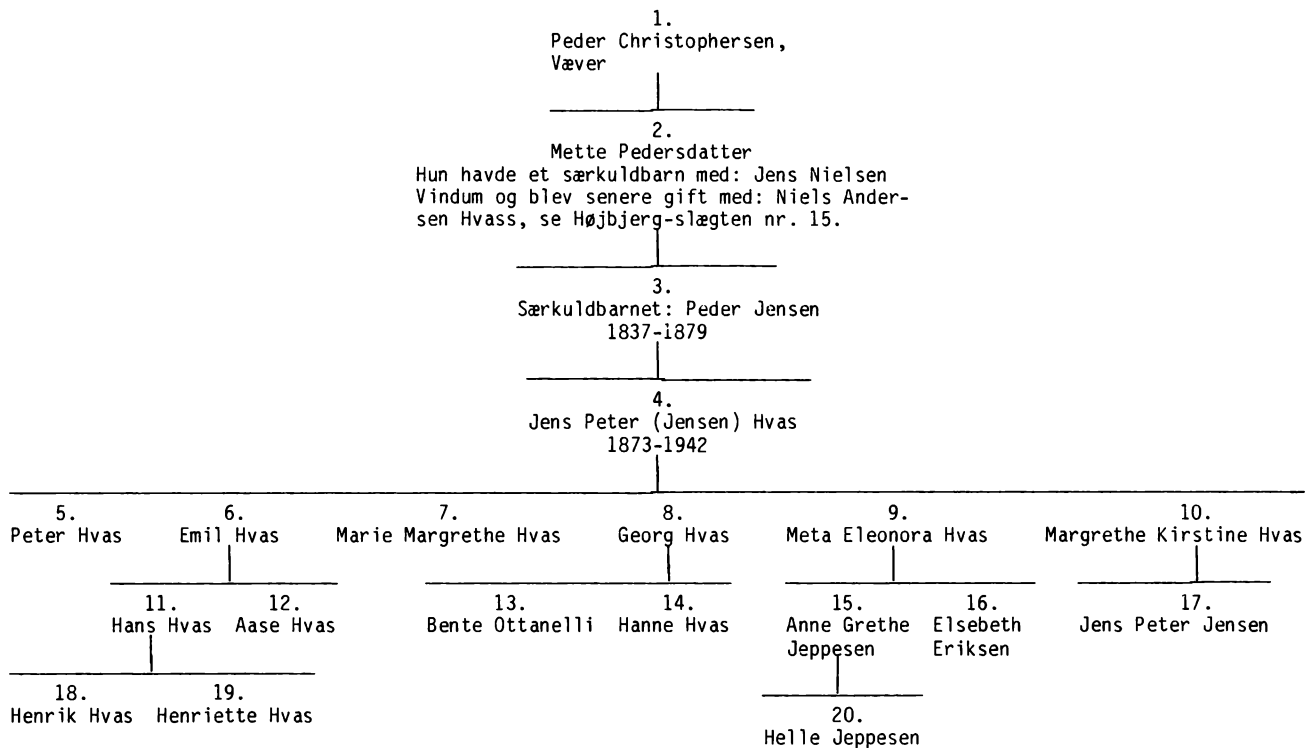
1.
Peder Christophersen,
Væver

2.
Mette Pedersdatter
Hun havde et særkuldbarn med: Jens Nielsen Vindum og blev senere gift med: Niels Andersen Hvass, se Højbjerg-slægten nr. 15.

3.
Særkuldbarnet: Peder Jensen
1837-1879

4.
Jens Peter (Jensen) Hvas
1873-1942

5.
Peter Hvas

6.
Emil Hvas

7.
Marie Margrethe Hvas

8.
Georg Hvas

9.
Meta Eleonora Hvas

10.
Margrethe Kirstine Hvas

11.
Hans Hvas

12.
Aase Hvas

13.
Bente Ottanelli

14.
Hanne Hvas

15.
Anne Grethe Jeppesen

16.
Elsebeth Eriksen

17.
Jens Peter Jensen

18.
Henrik Hvas

19.
Henriette Hvas

20.
Helle Jeppesen